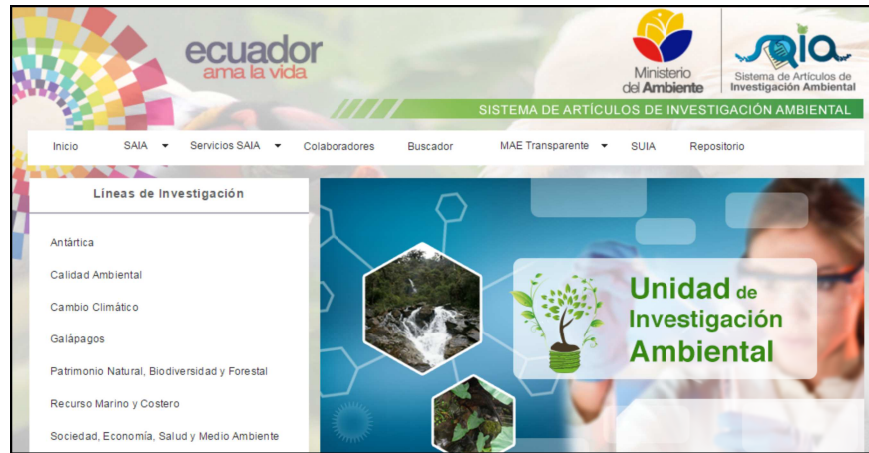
ecuador
ama la vida

Ministerio
del Ambiente

SAIA
Sistema de Artículos de
Investigación Ambiental

SISTEMA DE ARTÍCULOS DE INVESTIGACIÓN AMBIENTAL

Inicio SAIA Servicios SAIA Colaboradores Buscador MAE Transparente SUIA Repositorio

Líneas de Investigación

Antártica

Calidad Ambiental

Cambio Climático

Galápagos

Patrimonio Natural, Biodiversidad y Forestal

Recurso Marino y Costero

Sociedad, Economía, Salud y Medio Ambiente

Unidad de Investigación Ambiental